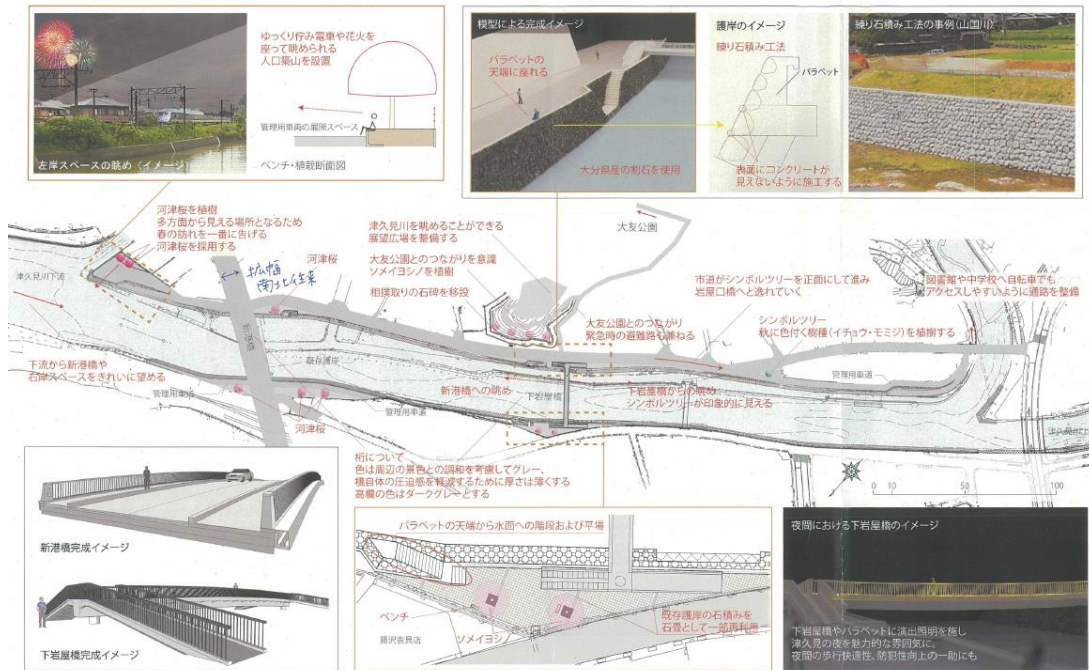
ゆっくり行み電車や花火を座って眺められる人口築山を設置

管理用車両の展開スペース

ベンチ・植栽断面図

左岸スペースの眺め（イメージ）

模型による完成イメージ

パラペットの天端に座れる

大分県産の割石を使用

護岸のイメージ

練り石積み工法

パラペット

表面にコンクリートが見えないように施工する

練り石積み工法の事例（山国川）

河津桜を植樹
多方面から見える場所となるため春の訪れを一番に告げる河津桜を採用する

河津桜

津久見川下流

拡幅
南北往来

津久見川を眺めることができる展望広場を整備する

大友公園とのつながりを意識ソメイヨシノを植樹

相撲取りの石碑を移設

大友公園

市道がシンボルツリーを正面にして進み岩屋口橋へと流れていく

図書館や中学校へ自転車でもアクセスしやすいように通路を整備

大友公園とのつながり
緊急時の避難路も兼ねる

シンボルツリー
秋に色付く樹種（イチョウ・モミジ）を植樹する

下流から新港橋や右岸スペースをきれいに望める

管理用車道

新港橋への眺め

下岩屋橋

下岩屋橋からの眺め
シンボルツリーが印象的に見える

管理用車道

河津桜

桁について
色は周辺の景色との調和を考慮してグレー、
橋自体の圧迫感を軽減するために厚さは薄くする
高欄の色はダークグレーとする

新港橋完成イメージ

下岩屋橋完成イメージ

パラペットの天端から水面への階段および平場

ベンチ

ソメイヨシノ

既存護岸の石積みを石畳として一部再利用

藤沢表具店

0 10 50 100

夜間における下岩屋橋のイメージ

下岩屋橋やパラペットに演出照明を施し
津久見の夜を魅力的な雰囲気に。
夜間の歩行快適性、防犯性向上の一助にも